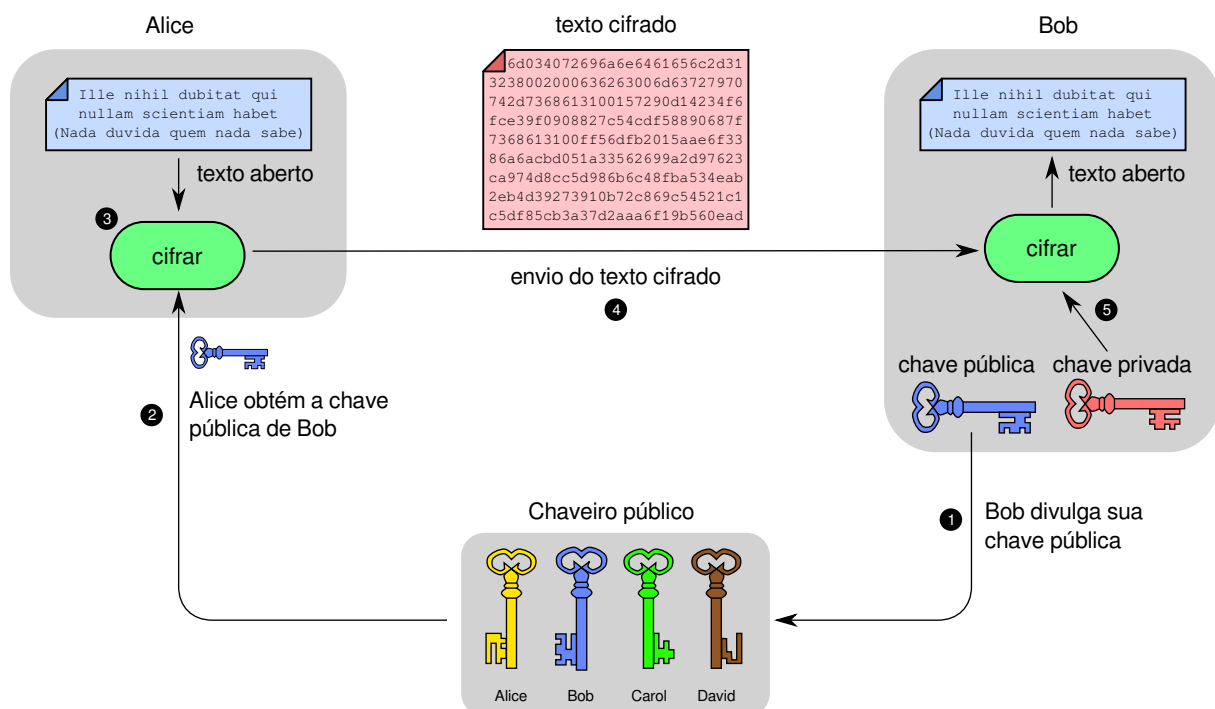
Alice

texto cifrado

Bob

Ille nihil dubitat qui nullam scientiam habet (Nada duvida quem nada sabe)

6d034072696a6e6461656c2d31
3238002000636263006d63727970
742d7368613100157290d14234f6
fce39f0908827c54cdf58890687f
7368613100ff56dfb2015aae6f33
86a6acbd051a33562699a2d97623
ca974d8cc5d986b6c48fba534eab
2eb4d39273910b72c869c54521c1
c5df85cb3a37d2aaa6f19b560ead

Ille nihil dubitat qui nullam scientiam habet (Nada duvida quem nada sabe)

texto aberto

texto aberto

3

cifrar

cifrar

envio do texto cifrado

4

5

chave pública

chave privada

2

Alice obtém a chave pública de Bob

Chaveiro público

1

Bob divulga sua chave pública

Alice

Bob

Carol

David